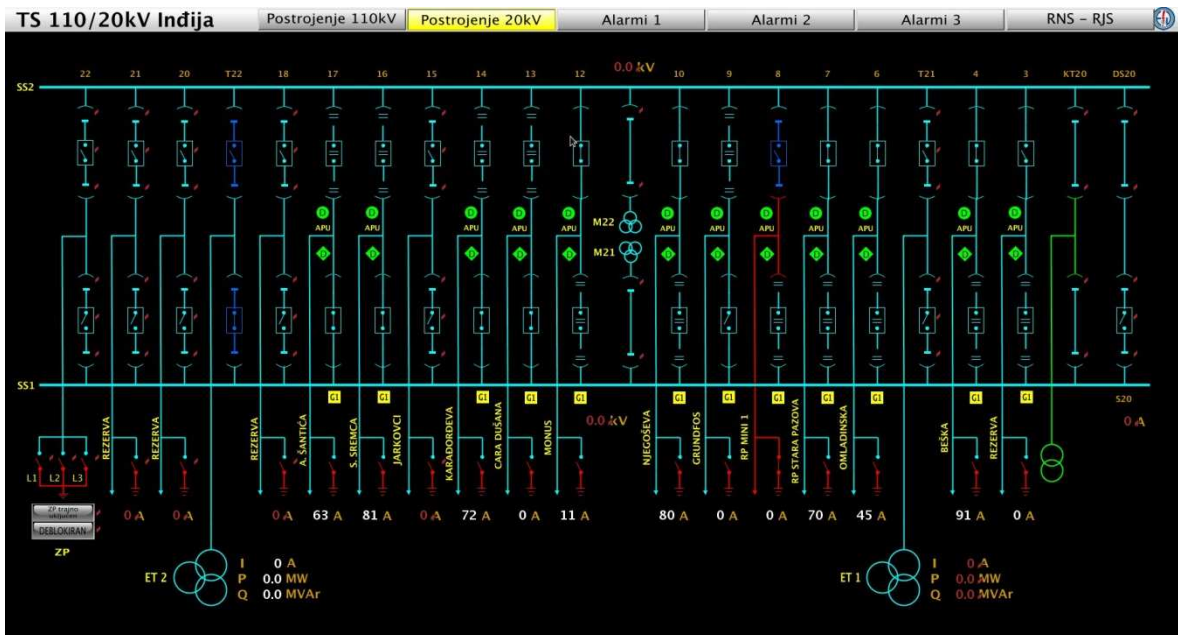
TS 110/20kV Inđija

Postrojenje 110kV | Postrojenje 20kV | Alarmi 1 | Alarmi 2 | Alarmi 3 | RNS – RJS

0.0 kV

SS2

22 21 20 T22 18 17 16 15 14 13 12 10 9 8 7 6 T21 4 3 KT20 DS20

APU APU APU APU APU APU APU APU APU APU APU APU

M22

M21

SS1

G1 G1 G1 G1 G1 G1 G1 G1 G1 G1

S20

0.0 kV

0 A

REZERVA REZERVA REZERVA A. ŠANTIĆA S. SREMCA JARKOVCI KARAĐORĐEVA CARA DUŠANA MONUS NJEGOŠEVA GRUNDFOS RP MINI 1 RP STARA PAZOVA OMLADINSKA BEŠKA REZERVA

L1 L2 L3

ZP trajno uključen

DEBLOKIRAN

ZP

0 A 0 A 0 A 63 A 81 A 0 A 72 A 0 A 11 A 80 A 0 A 0 A 70 A 45 A 91 A 0 A

ET 2
I 0 A
P 0.0 MW
Q 0.0 MVAr

ET 1
I 0 A
P 0.0 MW
Q 0.0 MVAr